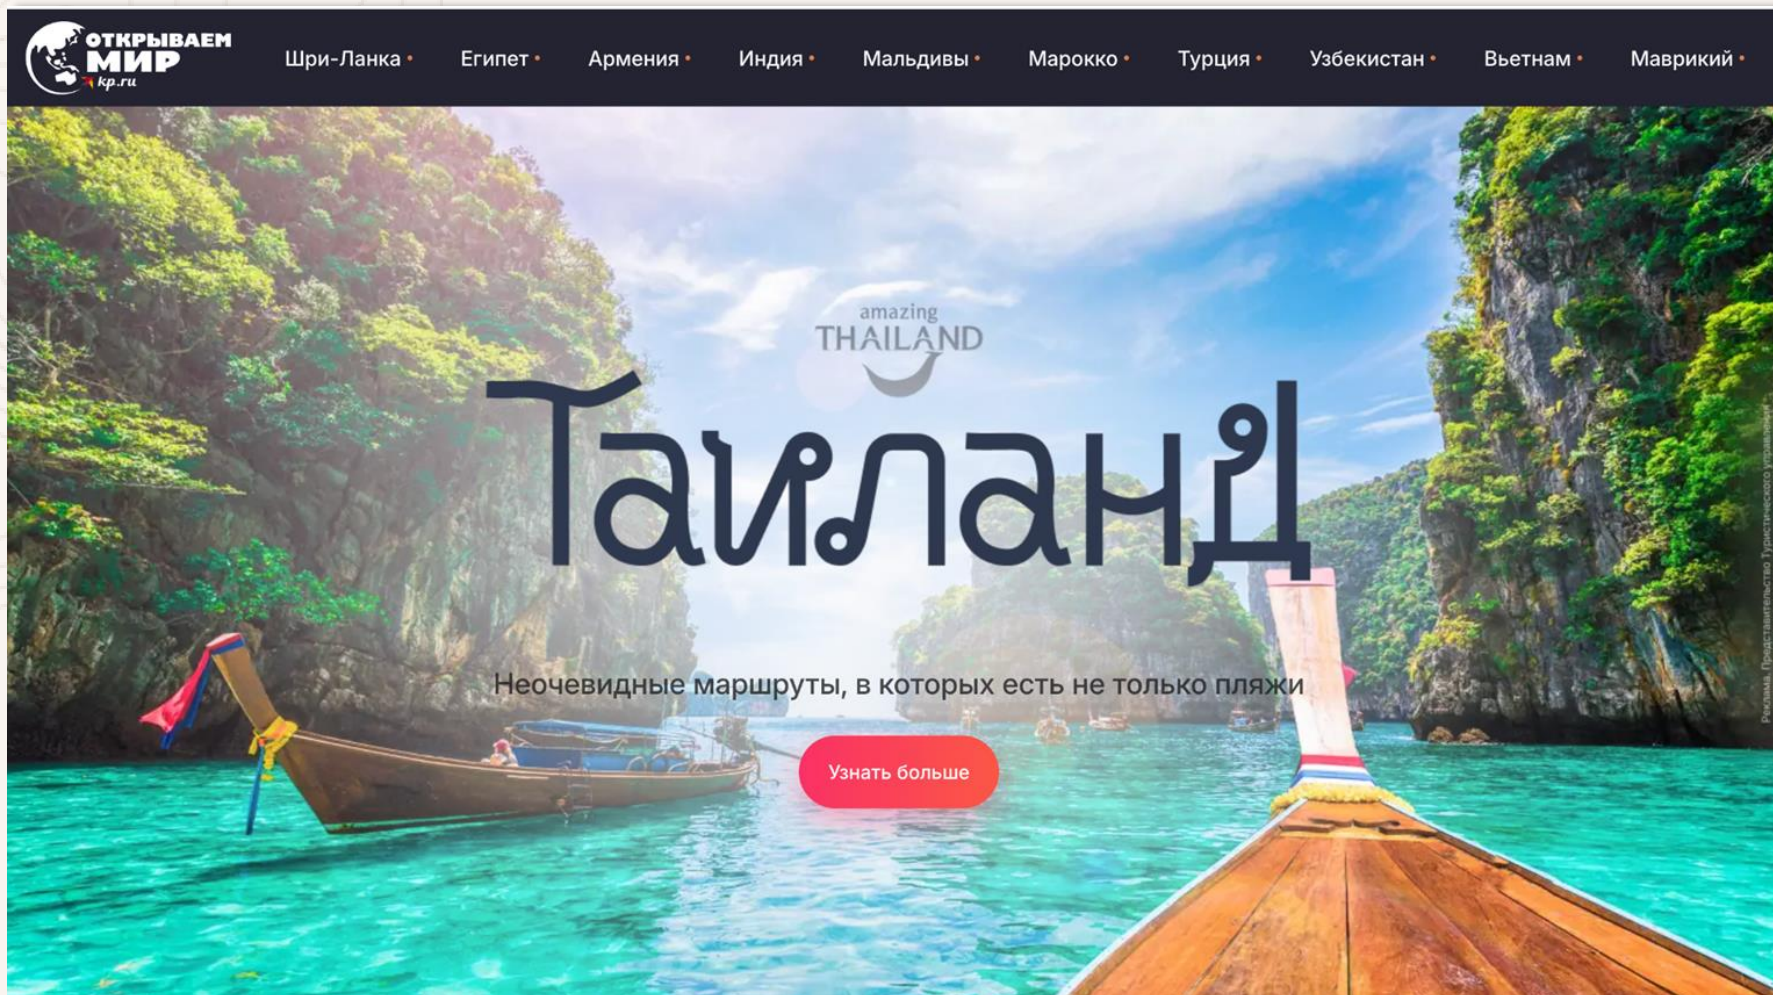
ОТКРЫВАЕМ МИР kp.ru

Шри-Ланка • Египет • Армения • Индия • Мальдивы • Марокко • Турция • Узбекистан • Вьетнам • Маврикий •

amazing THAILAND

Таиланд

Неочевидные маршруты, в которых есть не только пляжи

Узнать больше

Реклама. Представительство Туристического управления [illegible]